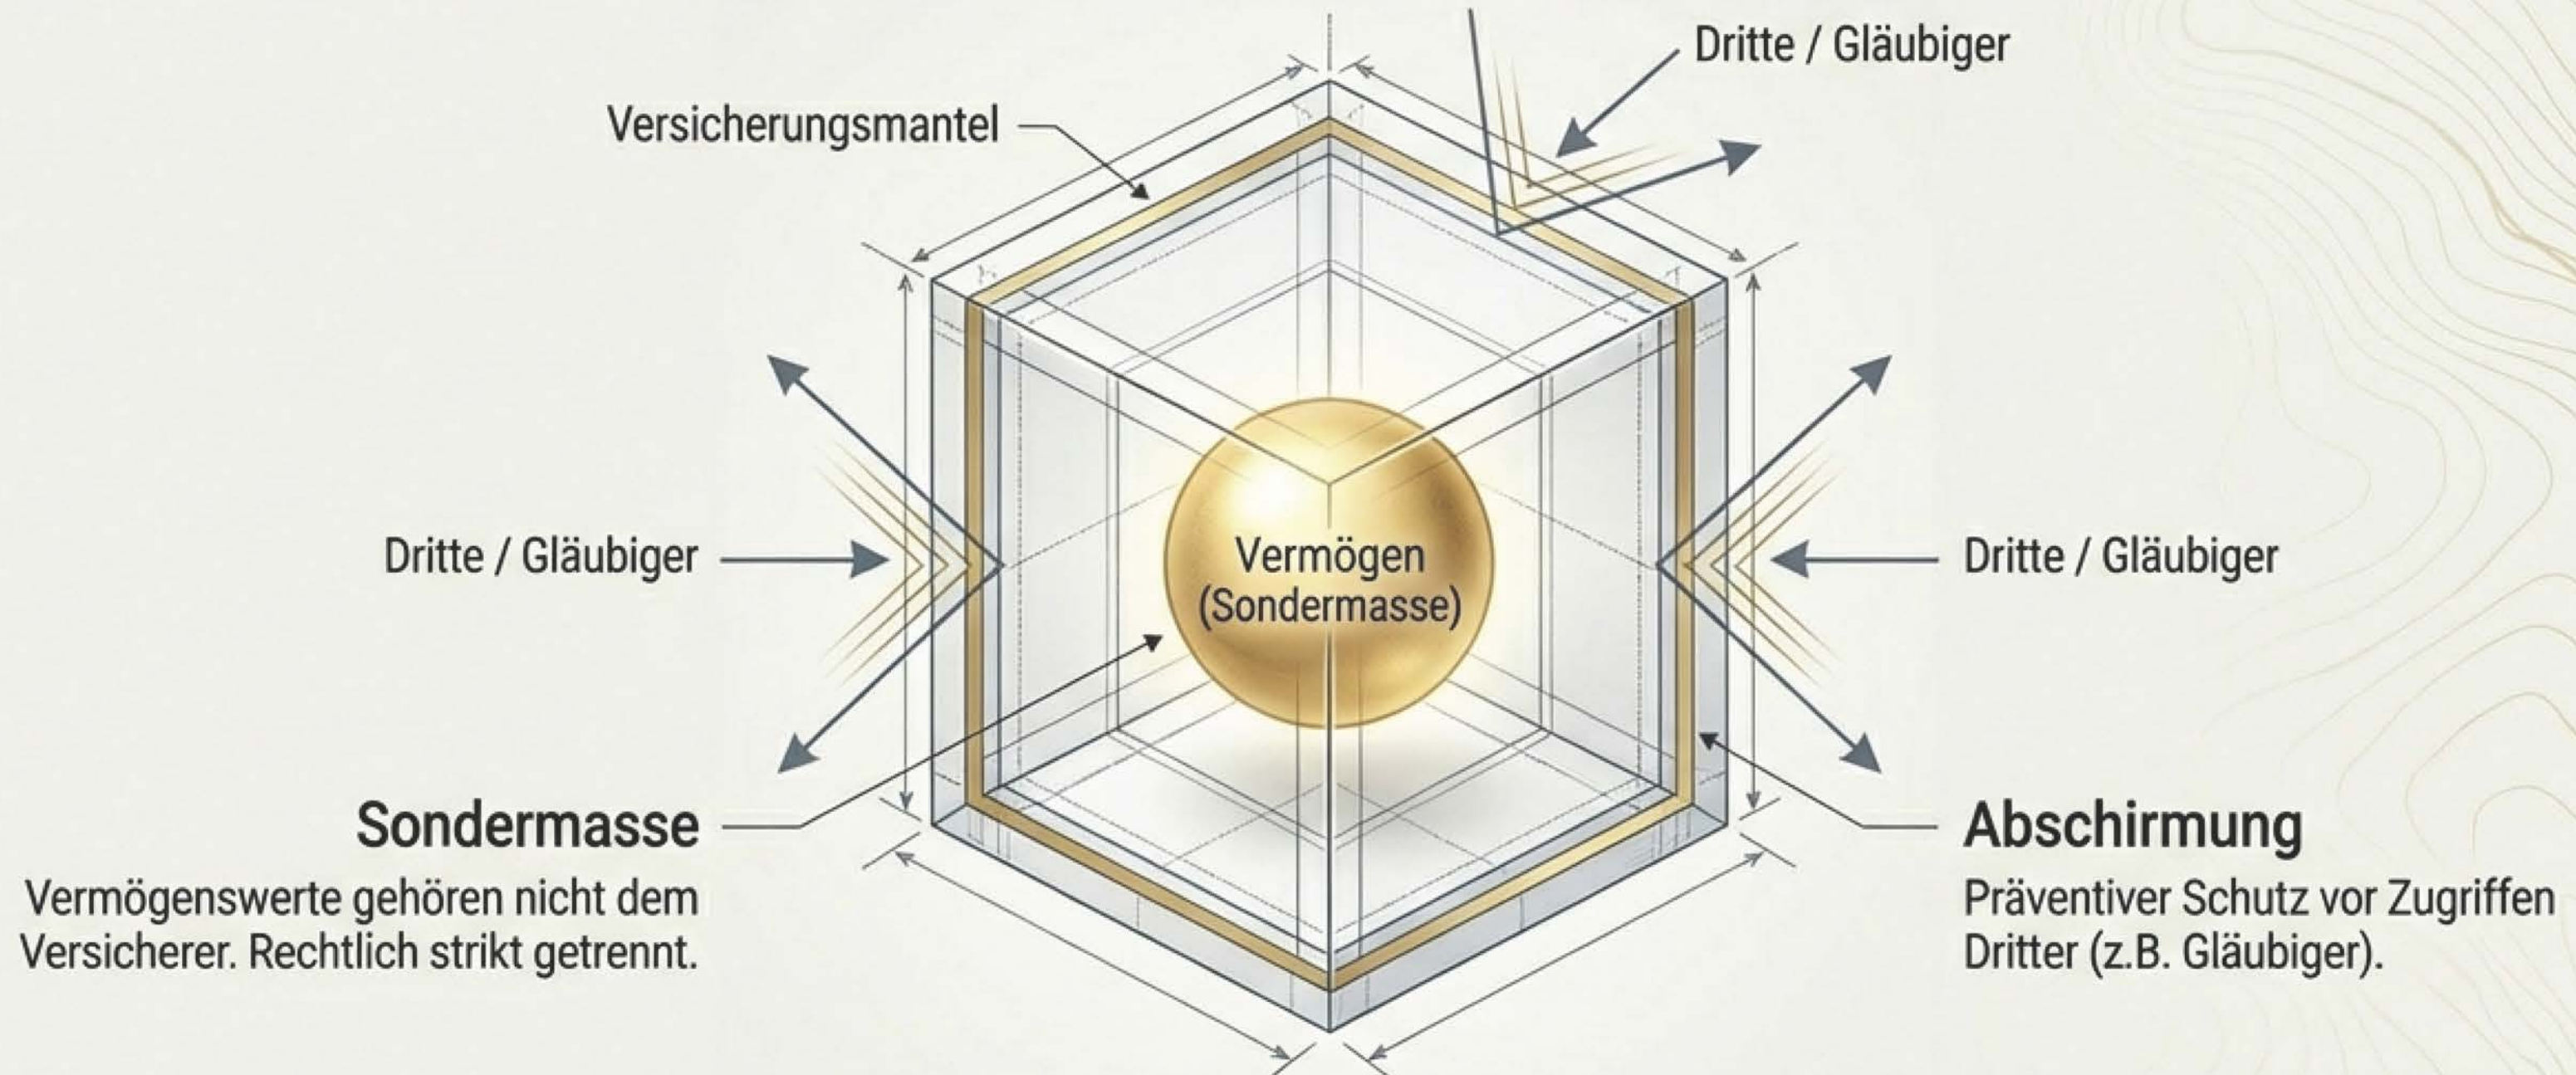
Dritte / Gläubiger

Versicherungsmantel

Dritte / Gläubiger

Vermögen (Sondermasse)

Dritte / Gläubiger

Sondermasse

Vermögenswerte gehören nicht dem Versicherer. Rechtlich strikt getrennt.

Abschirmung

Präventiver Schutz vor Zugriffen Dritter (z.B. Gläubiger).